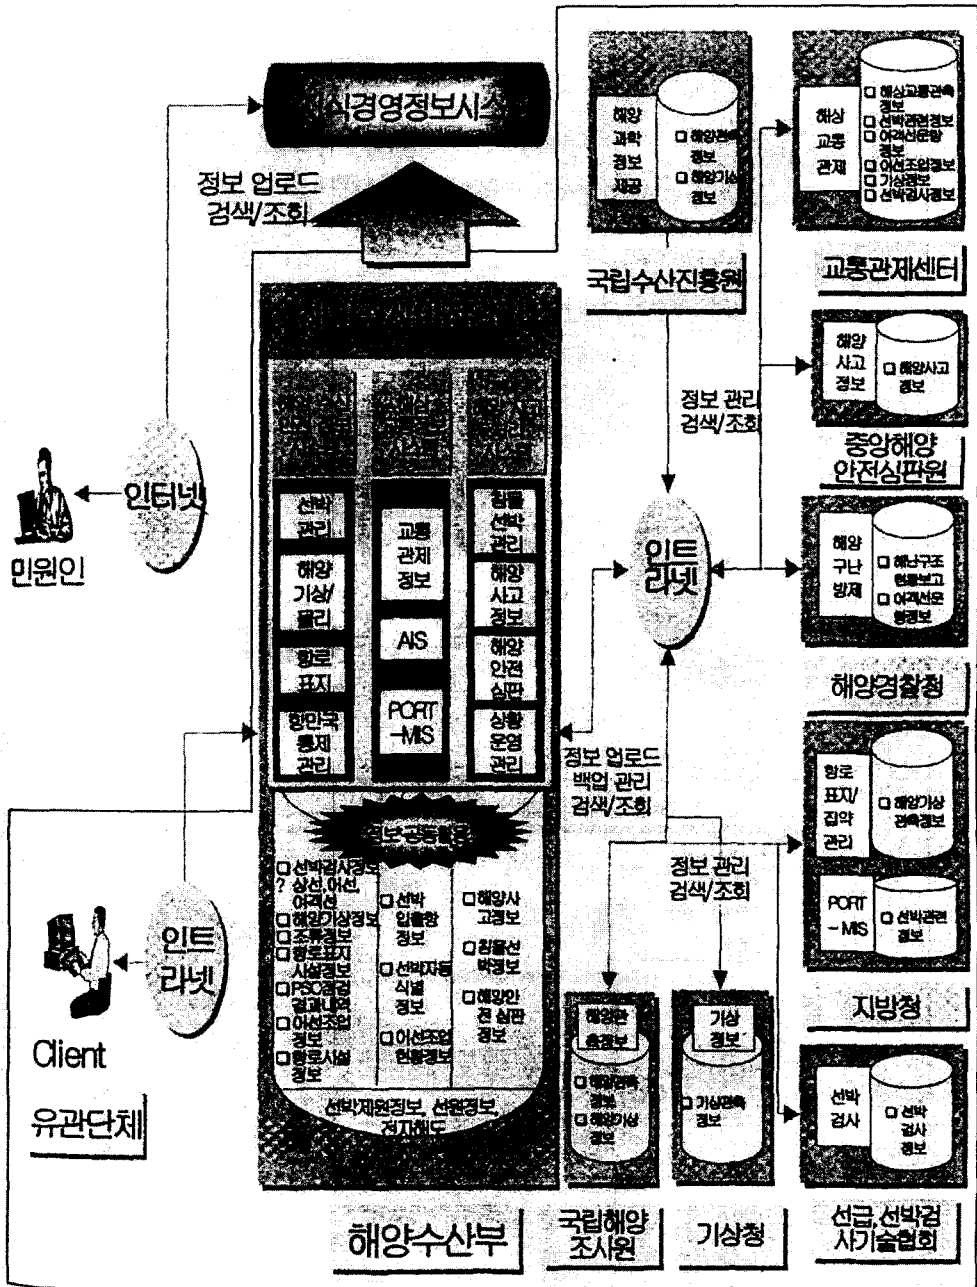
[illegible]식경영정보시스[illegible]

정보 업로드
검색/조회

인터넷

민원인

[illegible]

선박 관리

해양 기상/물리

항로 표지

항만국 통제 관리

교통 관제 정보

AIS

PORT -MIS

침몰 선박 관리

해양 사고 정보

해양 안전 심판

상황 운영 관리

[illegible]

□ 선박검사정보 ? 상선,어선, 여객선
□ 해양기상정보
□ 조류정보
□ 항로표지 시설정보
□ PSC점검 결과내역
□ 어선조업 정보
□ 항로시설 정보

□ 선박 입출항 정보
□ 선박자동 식별 정보
□ 어선조업 현황정보

□ 해양사 고정보
□ 침몰선 박정보
□ 해양안 전 심판 정보

선박제원정보, 선원정보, 전자해도

인트 라넷

Client

유관단체

해양수산부

해양 과학 정보 제공

□ 해양관측 정보
□ 해양기상 정보

국립수산진흥원

정보 관리
검색/조회

인트 라넷

정보 업로드
백업 관리
검색/조회

정보 관리
검색/조회

해양환 경정보

□ 해양관측 정보
□ 해양기상 정보

국립해양 조사원

기상 정보

□ 기상관측 정보

기상청

해상 교통 관제

□ 해상교통관측 정보
□ 선박관련정보
□ 여객선운항 정보
□ 어선조업정보
□ 기상정보
□ 선박검사정보

교통관제센터

해양 사고 정보

□ 해양사고 정보

중앙해양 안전심판원

해양 구난 방제

□ 해난구조 현황보고
□ 여객선운 항정보

해양경찰청

항로 표지/ 집약 관리

□ 해양기상 관측정보

PORT - MIS

□ 선박관련 정보

지방청

선박 검사

□ 선박 검사 정보

선급,선박검 사기술협회